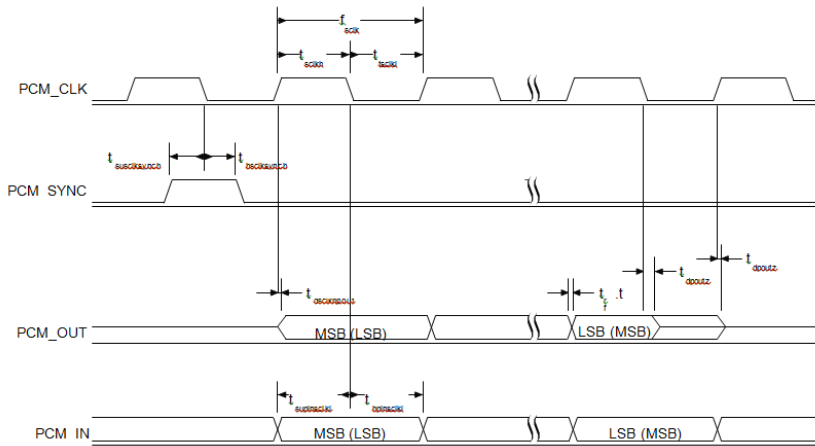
$f_{sclk}$

$t_{sclkh}$ $t_{tsclkl}$

PCM_CLK

$t_{susclksync}$ $t_{bsclksync}$

PCM SYNC

$t_{dsclkrpout}$

$t_r$ ,t

$t_{dpoutz}$ $t_{dpoutz}$

PCM_OUT

MSB (LSB)

LSB (MSB)

$t_{supinsclkl}$ $t_{hpinsclkl}$

PCM IN

MSB (LSB)

LSB (MSB)